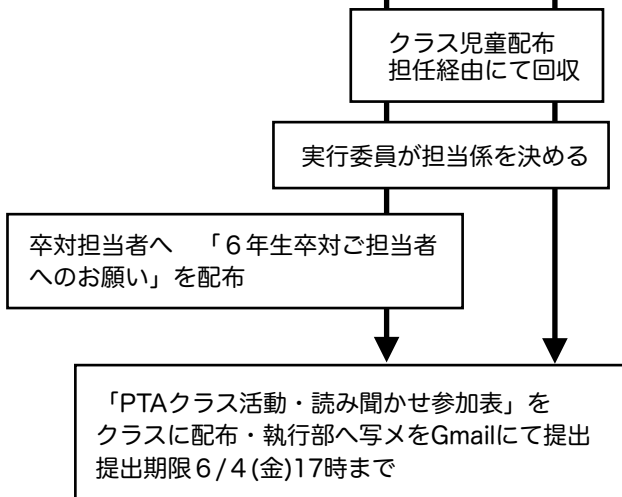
クラス児童配布
担任経由にて回収

実行委員が担当係を決める

卒対担当者へ　「6年生卒対ご担当者へのお願い」を配布

「PTAクラス活動・読み聞かせ参加表」を
クラスに配布・執行部へ写メをGmailにて提出
提出期限6/4(金)17時まで